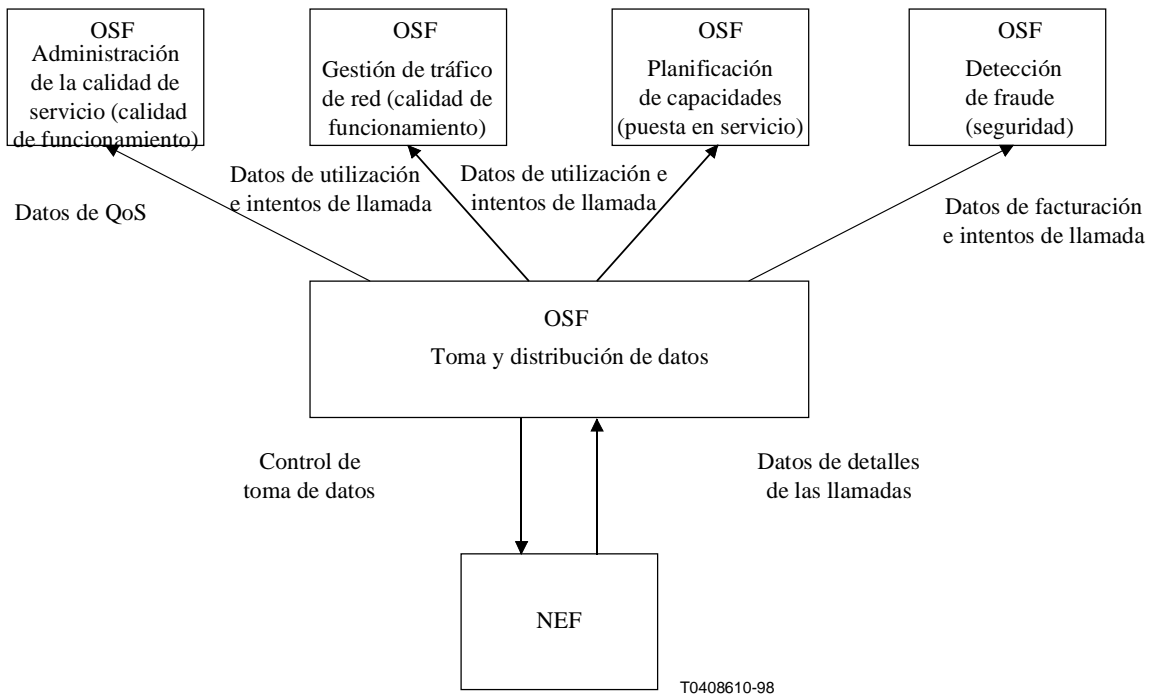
OSF
Administración de la calidad de servicio (calidad de funcionamiento)

OSF
Gestión de tráfico de red (calidad de funcionamiento)

OSF
Planificación de capacidades (puesta en servicio)

OSF
Detección de fraude (seguridad)

Datos de QoS

Datos de utilización e intentos de llamada

Datos de utilización e intentos de llamada

Datos de facturación e intentos de llamada

OSF
Toma y distribución de datos

Control de toma de datos

Datos de detalles de las llamadas

NEF

T0408610-98